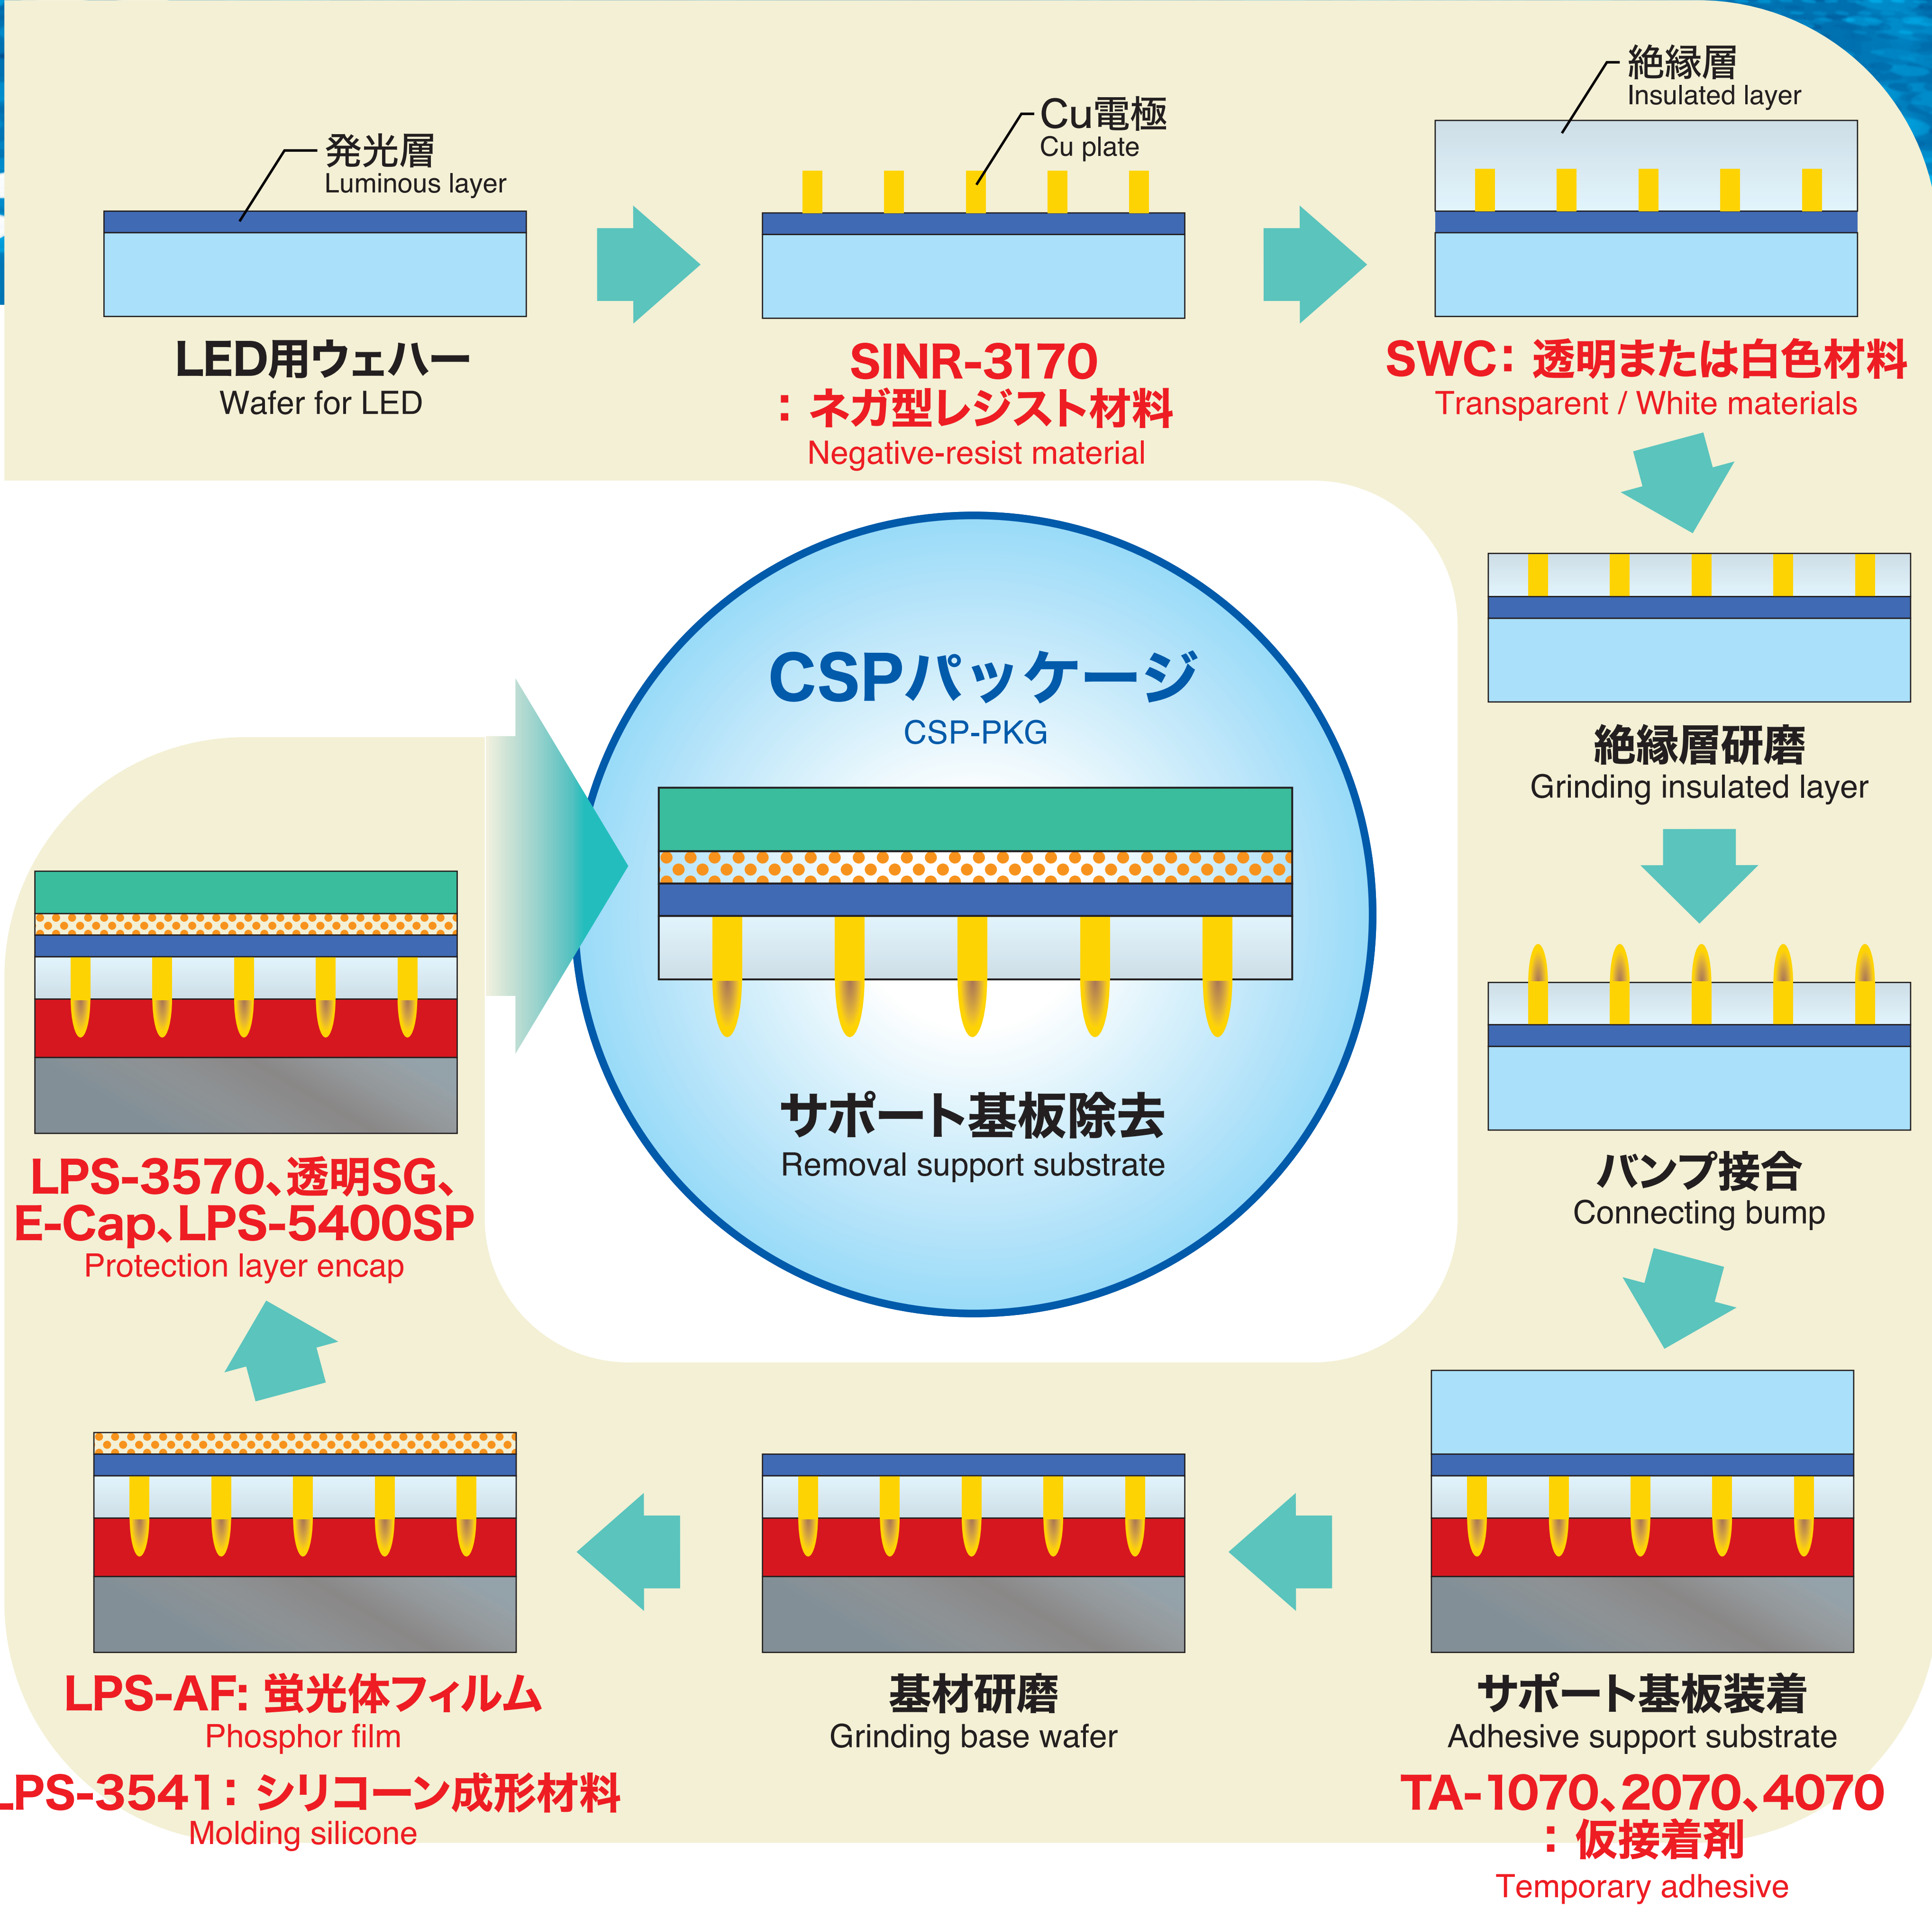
発光層
Luminous layer

LED用ウェハー
Wafer for LED

Cu電極
Cu plate

SINR-3170
：ネガ型レジスト材料
Negative-resist material

絶縁層
Insulated layer

SWC：透明または白色材料
Transparent / White materials

絶縁層研磨
Grinding insulated layer

バンプ接合
Connecting bump

サポート基板装着
Adhesive support substrate

TA-1070、2070、4070
：仮接着剤
Temporary adhesive

基材研磨
Grinding base wafer

LPS-AF: 蛍光体フィルム
Phosphor film

LPS-3541：シリコーン成形材料
Molding silicone

LPS-3570、透明SG、
E-Cap、LPS-5400SP
Protection layer encap

CSPパッケージ
CSP-PKG

サポート基板除去
Removal support substrate